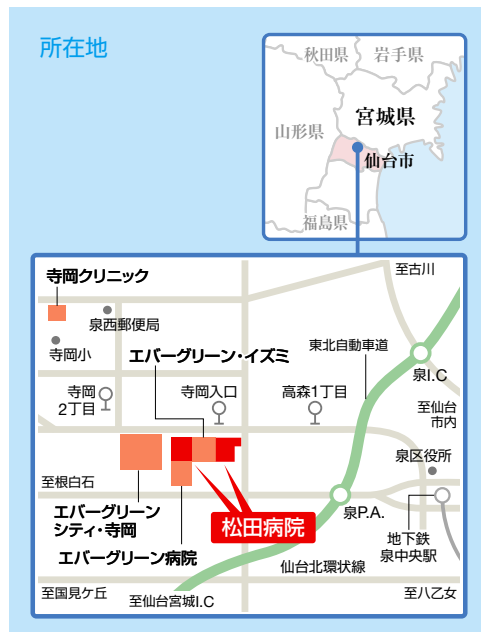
所在地

秋田県
岩手県
山形県
宮城県
仙台市
福島県

至古川
寺岡クリニック
泉西郵便局
寺岡小
東北自動車道
エバーグリーン・イズミ
泉I.C
寺岡2丁目
寺岡入口
高森1丁目
至仙台市内
泉区役所
至根白石
エバーグリーンシティ・寺岡
泉P.A.
松田病院
地下鉄泉中央駅
エバーグリーン病院
仙台北環状線
至国見ケ丘
至仙台宮城I.C
至八乙女